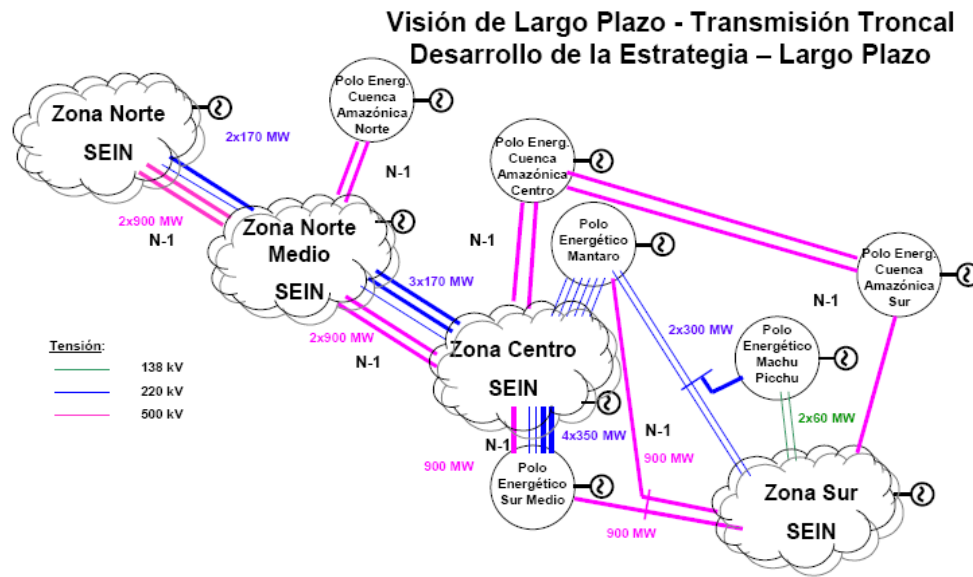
Visión de Largo Plazo - Transmisión Troncal
Desarrollo de la Estrategia – Largo Plazo

Zona Norte
SEIN

Polo Energ. Cuenca Amazónica Norte

2x170 MW

N-1

Polo Energ. Cuenca Amazónica Centro

2x900 MW

N-1

Zona Norte Medio
SEIN

N-1

Polo Energético Mantaro

Polo Energ. Cuenca Amazónica Sur

3x170 MW

N-1

2x900 MW

N-1

Zona Centro
SEIN

2x300 MW

Polo Energético Machu Picchu

Tensión:
138 kV
220 kV
500 kV

2x60 MW

N-1

4x350 MW

N-1

900 MW

900 MW

Polo Energético Sur Medio

Zona Sur
SEIN

900 MW